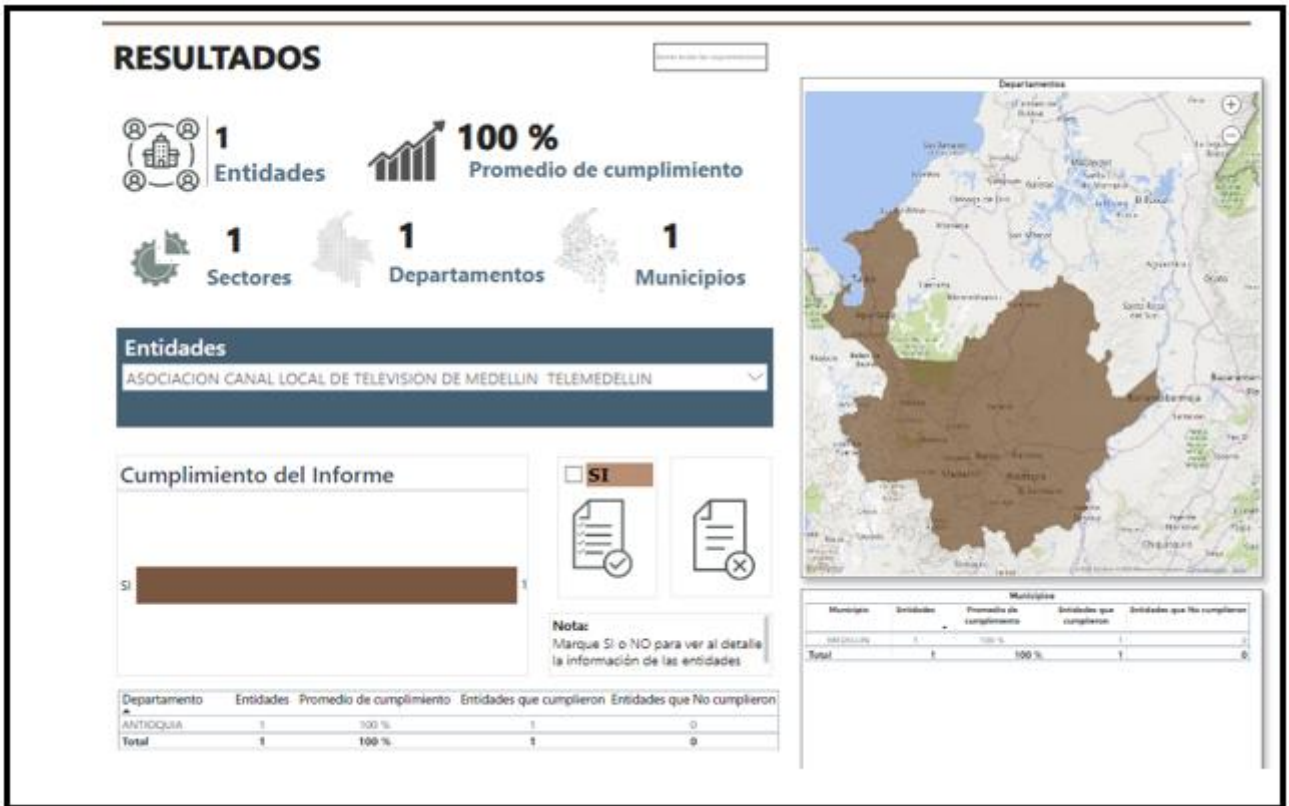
RESULTADOS

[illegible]

1
Entidades

100 %
Promedio de cumplimiento

1
Sectores

1
Departamentos

1
Municipios

Entidades
ASOCIACION CANAL LOCAL DE TELEVISION DE MEDELLIN TELEMEDELLIN

Cumplimiento del Informe

SI 1

SI

Nota:
Marque SI o NO para ver al detalle la información de las entidades

| Departamento | Entidades | Promedio de cumplimiento | Entidades que cumplieron | Entidades que No cumplieron |
|---|---|---|---|---|
| ANTIOQUIA | 1 | 100 % | 1 | 0 |
| Total | 1 | 100 % | 1 | 0 |

Departamentos

Municipios

| Municipio | Entidades | Promedio de cumplimiento | Entidades que cumplieron | Entidades que No cumplieron |
|---|---|---|---|---|
| MEDELLIN | 1 | 100 % | 1 | 0 |
| Total | 1 | 100 % | 1 | 0 |